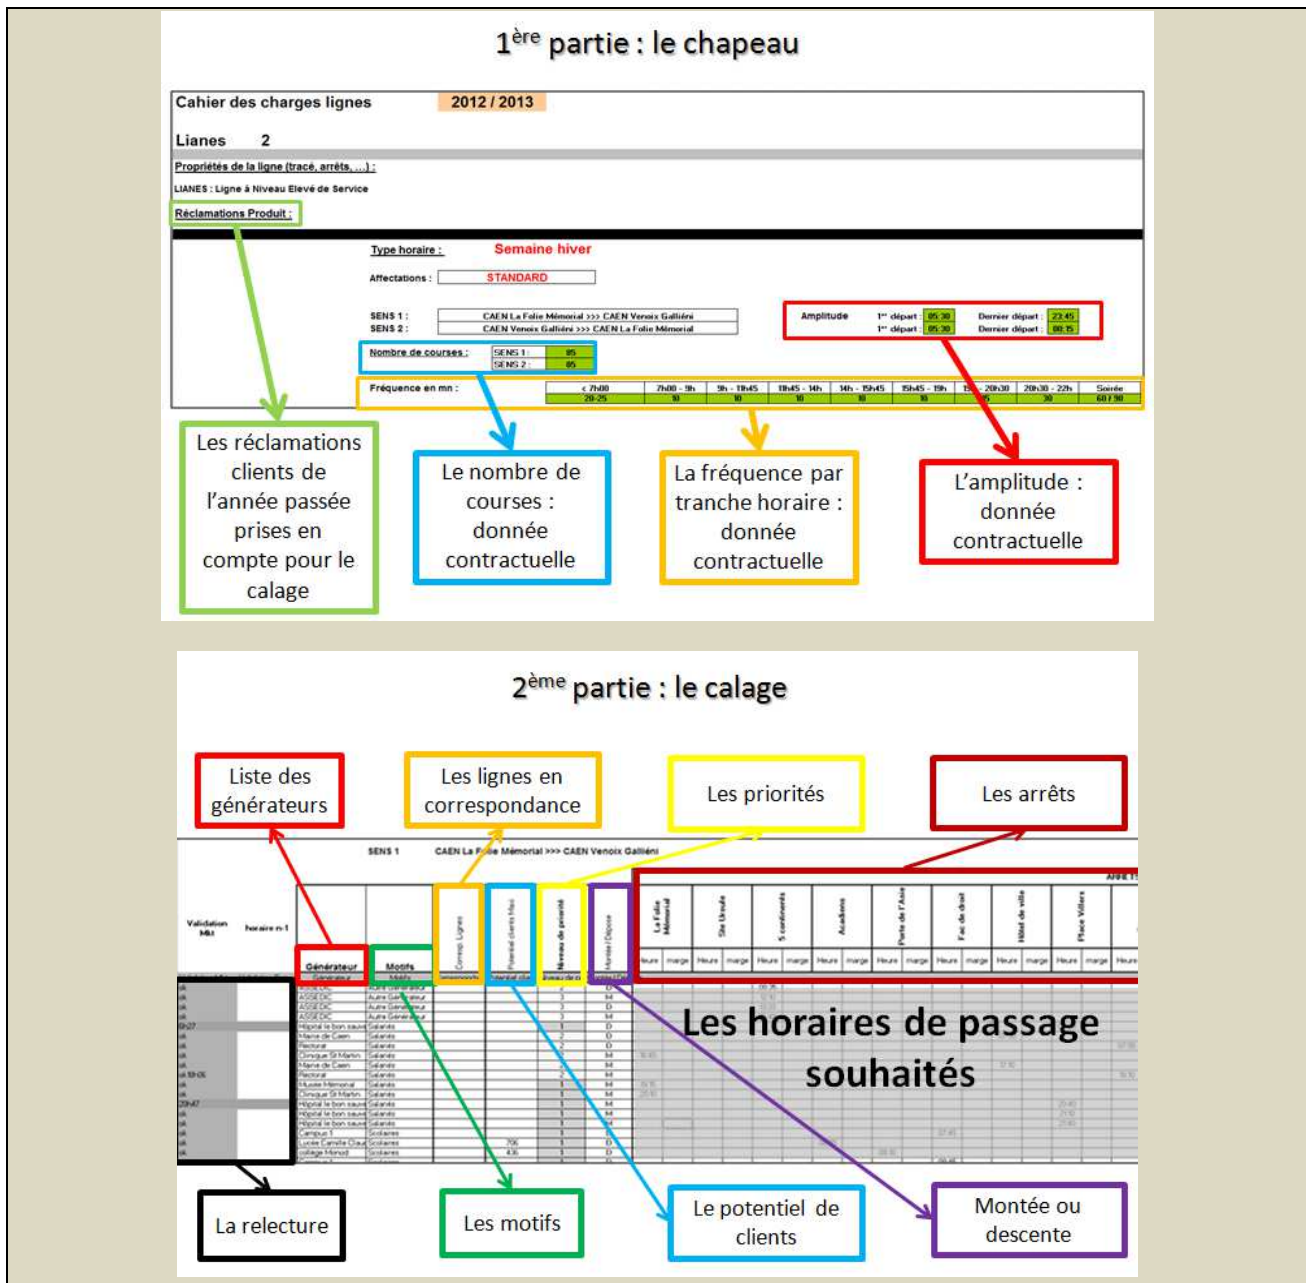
1$^{ère}$ partie : le chapeau

Cahier des charges lignes 2012 / 2013

Lianes 2

Propriétés de la ligne (tracé, arrêts, ...) :

LIANES : Ligne à Niveau Elevé de Service

Réclamations Produit :

Type horaire : Semaine hiver

Affectations : STANDARD

SENS 1 : CAEN La Folie Mémorial >>> CAEN Venoix Galliéni
SENS 2 : CAEN Venoix Galliéni >>> CAEN La Folie Mémorial

Amplitude 1$^{er}$ départ : 05:30 Dernier départ : 23:45
1$^{er}$ départ : 05:30 Dernier départ : 00:15

Nombre de courses : SENS 1 : 85 SENS 2 : 85

Fréquence en mn :

| < 7h00 | 7h00 - 9h | 9h - 11h45 | 11h45 - 14h | 14h - 15h45 | 15h45 - 19h | 1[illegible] - 20h30 | 20h30 - 22h | Soirée |
|---|---|---|---|---|---|---|---|---|
| 20-25 | 10 | 10 | 10 | 10 | 10 | 15 | 30 | 60 / 90 |

Les réclamations clients de l'année passée prises en compte pour le calage

Le nombre de courses : donnée contractuelle

La fréquence par tranche horaire : donnée contractuelle

L'amplitude : donnée contractuelle

2$^{ème}$ partie : le calage

Liste des générateurs

Les lignes en correspondance

Les priorités

Les arrêts

SENS 1 CAEN La Folie Mémorial >>> CAEN Venoix Galliéni

Validation MM horaire n-1

Générateur Motifs Corresp. Lignes Potentiel clients Max Niveau de priorité Montée / Dépose

La Folie Mémorial Ste Ursule 5 continents Académie Porte de l'Asie Fac de droit Hôtel de ville Place Villers

Heure marge Heure marge Heure marge Heure marge Heure marge Heure marge Heure marge Heure marge Heure

Les horaires de passage souhaités

La relecture

Les motifs

Le potentiel de clients

Montée ou descente